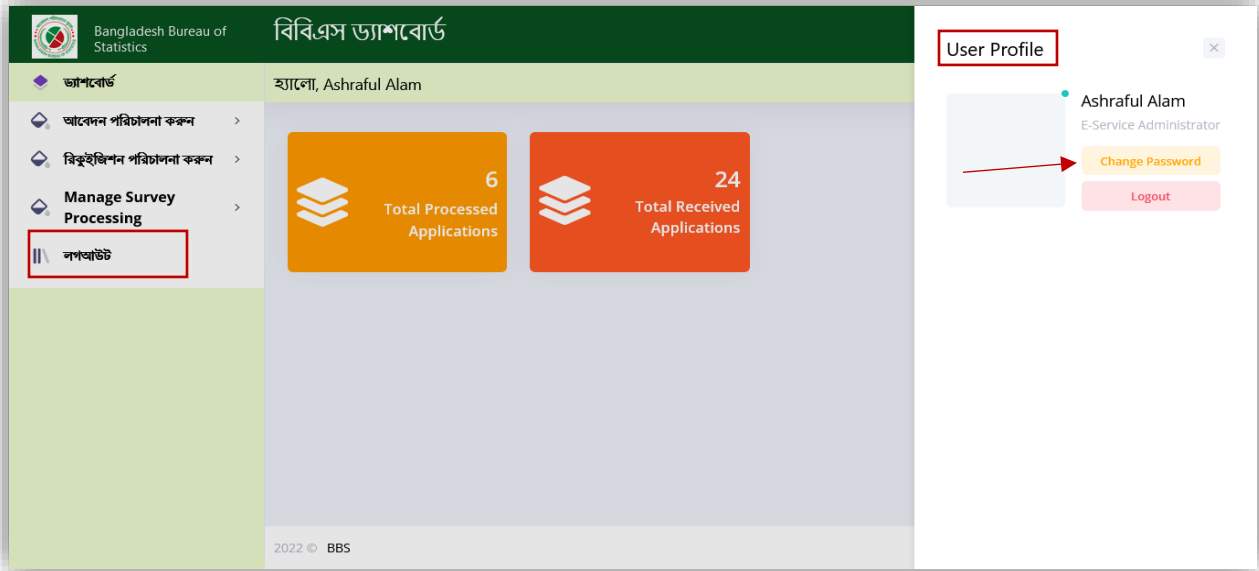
Bangladesh Bureau of Statistics

বিবিএস ড্যাশবোর্ড

ড্যাশবোর্ড

আবেদন পরিচালনা করুন

রিকুইজিশন পরিচালনা করুন

Manage Survey Processing

লগআউট

হ্যালো, Ashraful Alam

6
Total Processed Applications

24
Total Received Applications

2022 © BBS

User Profile

×

Ashraful Alam

E-Service Administrator

Change Password

Logout